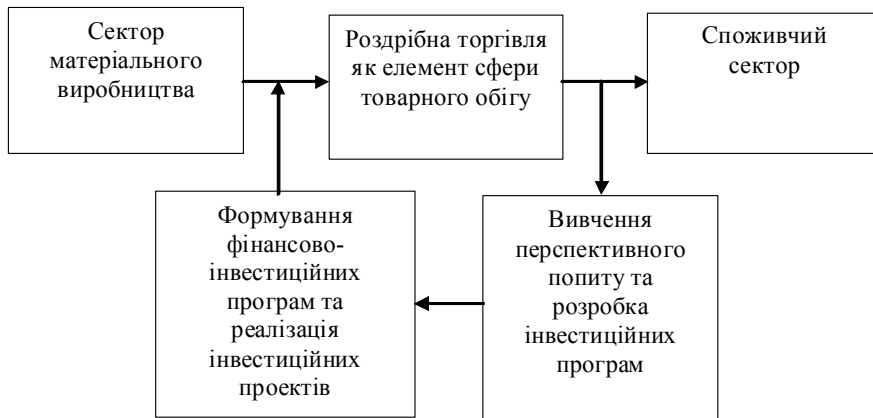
Сектор матеріального виробництва

Роздрібна торгівля як елемент сфери товарного обігу

Споживчий сектор

Формування фінансово-інвестиційних програм та реалізація інвестиційних проектів

Вивчення перспективного попиту та розробка інвестиційних програм